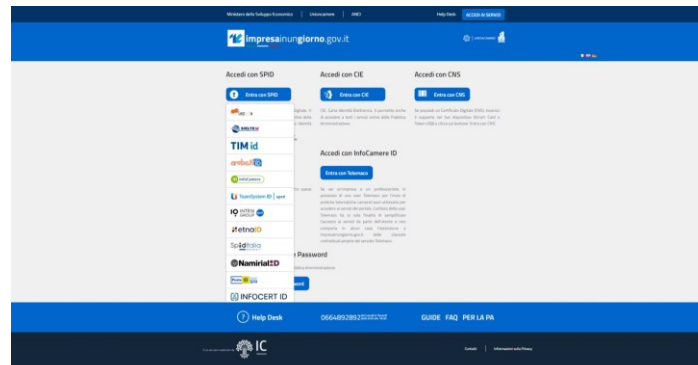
Ministero dello Sviluppo Economico | Unioncamere | ANCI

Help Desk ACCEDI AI SERVIZI

impresainungiorno.gov.it

Accedi con SPID

Entra con SPID

TIM id

arubaID

TeamSystem ID

INTESA

etnaID

SpidItalia

NamirialID

Poste ID

INFOCERT ID

Accedi con CIE

Entra con CIE

Accedi con CNS

Entra con CNS

Accedi con InfoCamere ID

Entra con Telemaco

Password

Help Desk

0664892892

GUIDE FAQ PER LA PA

IC

Contatti | Informazioni sulla Privacy